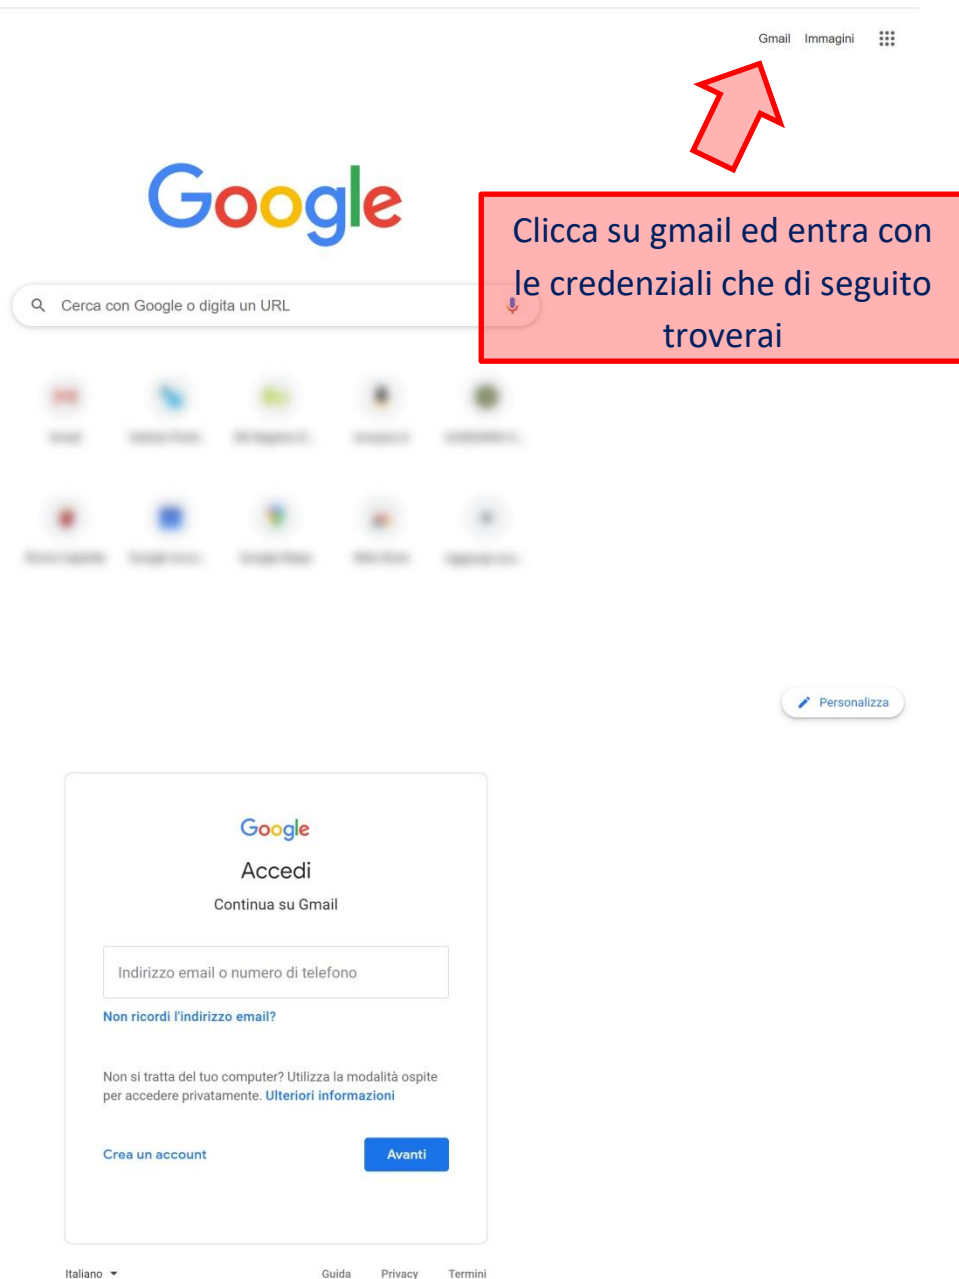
Gmail Immagini

Google

Cerca con Google o digita un URL

Clicca su gmail ed entra con le credenziali che di seguito troverai

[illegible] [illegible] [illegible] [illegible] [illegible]

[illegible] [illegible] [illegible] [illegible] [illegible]

Personalizza

Google

Accedi

Continua su Gmail

Indirizzo email o numero di telefono

Non ricordi l'indirizzo email?

Non si tratta del tuo computer? Utilizza la modalità ospite per accedere privatamente. Ulteriori informazioni

Crea un account

Avanti

Italiano

Guida Privacy Termini